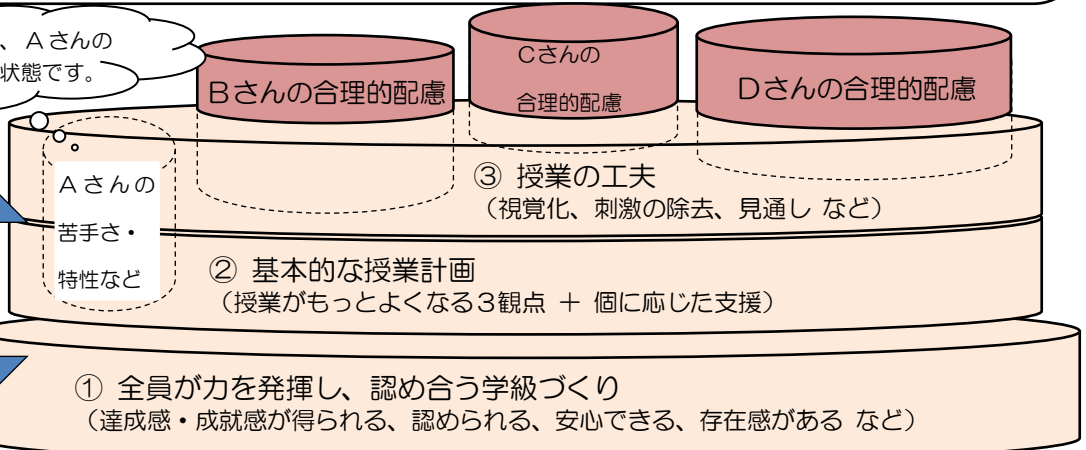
、Aさんの
状態です。

Bさんの合理的配慮

Cさんの
合理的配慮

Dさんの合理的配慮

Aさんの
苦手さ・
特性など

③ 授業の工夫
（視覚化、刺激の除去、見通し など）

② 基本的な授業計画
（授業がもっとよくなる3観点 ＋ 個に応じた支援）

① 全員が力を発揮し、認め合う学級づくり
（達成感・成就感が得られる、認められる、安心できる、存在感がある など）